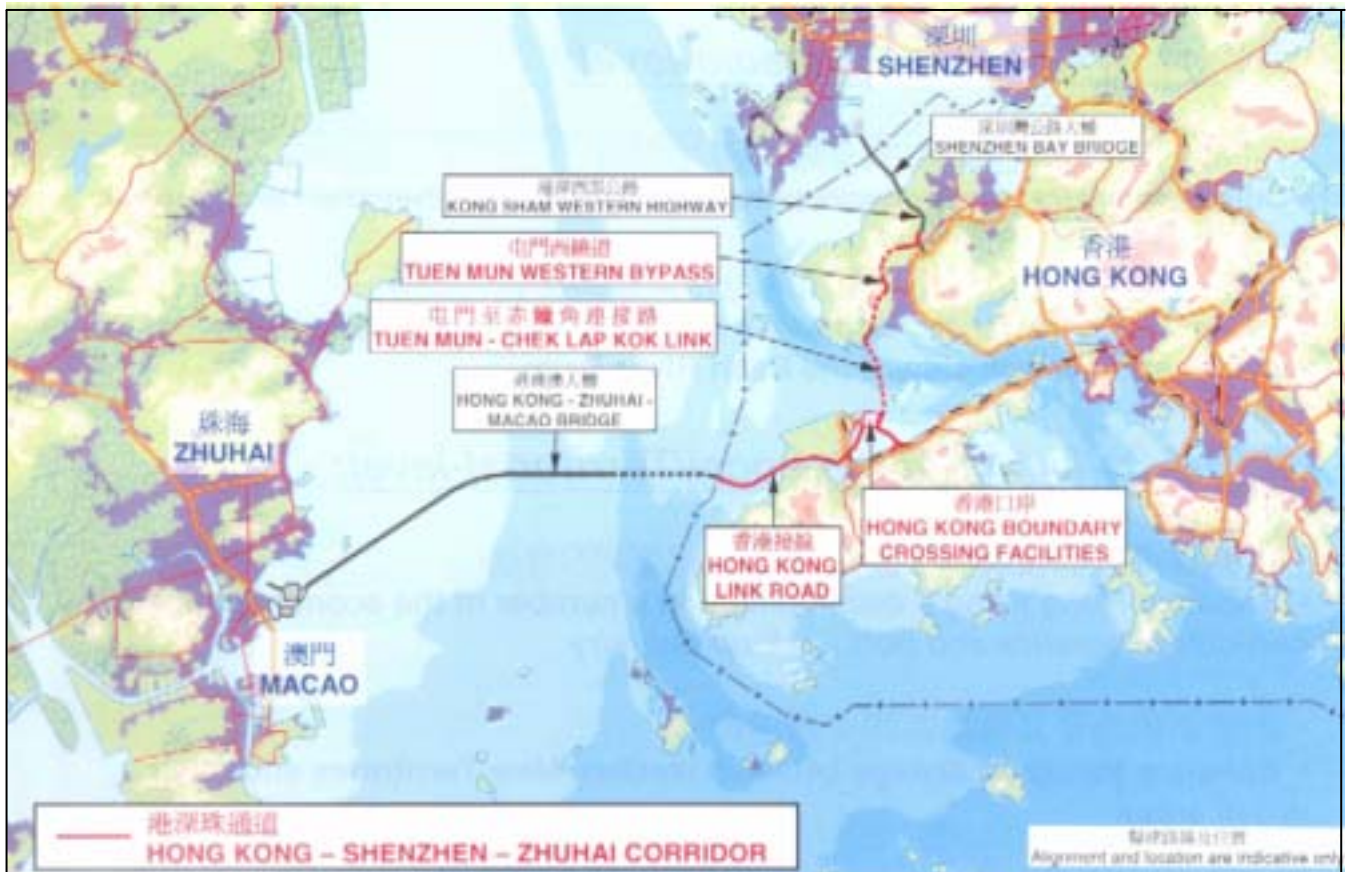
深圳
SHENZHEN

深圳灣公路大橋
SHENZHEN BAY BRIDGE

港深西部公路
KONG SHAM WESTERN HIGHWAY

屯門西繞道
TUEN MUN WESTERN BYPASS

香港
HONG KONG

屯門至赤鱲角連接路
TUEN MUN - CHEK LAP KOK LINK

港珠澳大橋
HONG KONG - ZHUHAI - MACAO BRIDGE

珠海
ZHUHAI

香港口岸
HONG KONG BOUNDARY CROSSING FACILITIES

香港接線
HONG KONG LINK ROAD

澳門
MACAO

港深珠通道
HONG KONG – SHENZHEN – ZHUHAI CORRIDOR

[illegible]
Alignment and location are indicative only